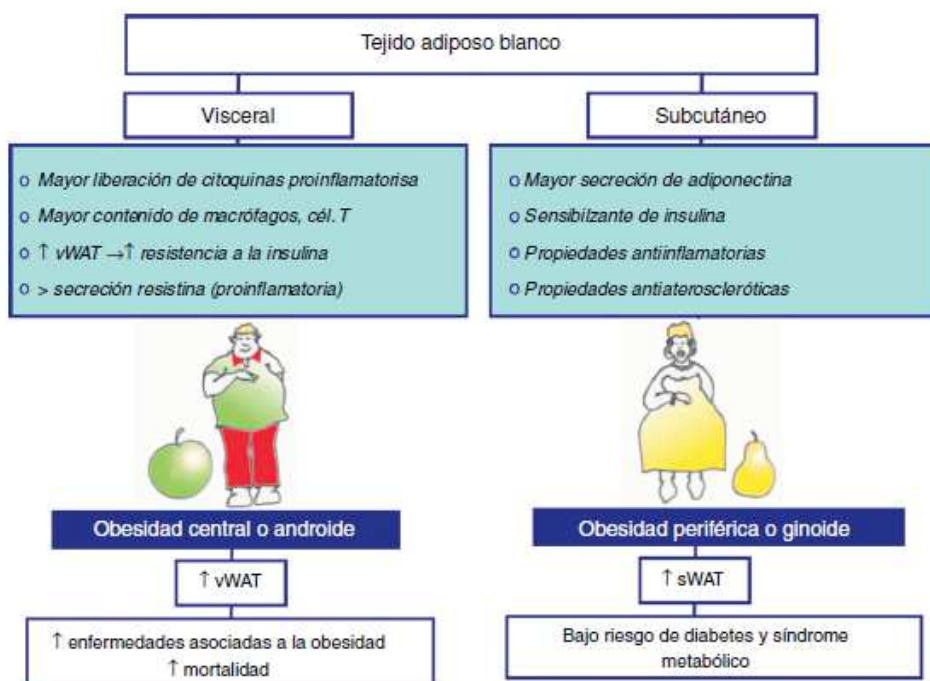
Tejido adiposo blanco

Visceral

o Mayor liberación de citoquinas proinflamatorisa
o Mayor contenido de macrófagos, cél. T
o ↑ vWAT →↑ resistencia a la insulina
o > secreción resistina (proinflamatoria)

Obesidad central o androide

↑ vWAT

↑ enfermedades asociadas a la obesidad
↑ mortalidad

Subcutáneo

o Mayor secreción de adiponectina
o Sensibilzante de insulina
o Propiedades antiinflamatorias
o Propiedades antiateroscleróticas

Obesidad periférica o ginoide

↑ sWAT

Bajo riesgo de diabetes y síndrome metabólico